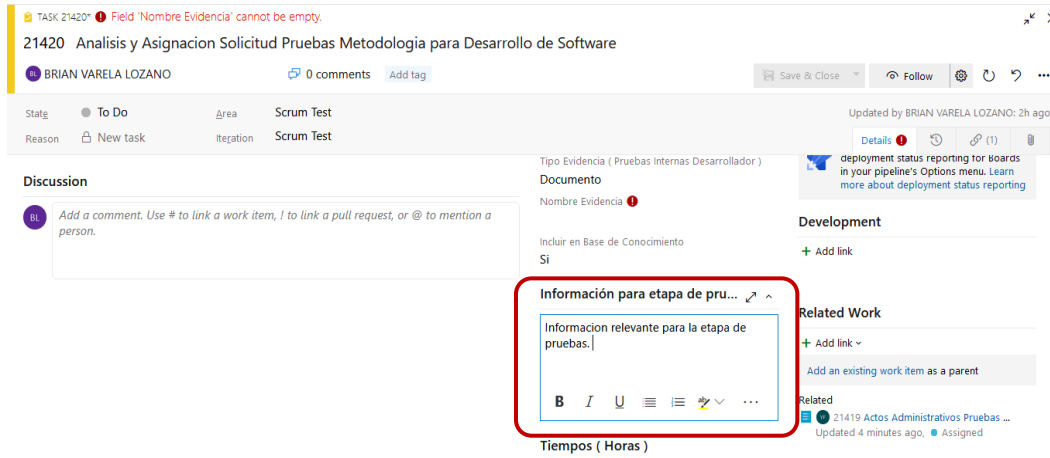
TASK 21420* Field 'Nombre Evidencia' cannot be empty.

21420 Analisis y Asignacion Solicitud Pruebas Metodologia para Desarrollo de Software

BL BRIAN VARELA LOZANO

0 comments Add tag

Save & Close Follow

State To Do
Reason New task
Area Scrum Test
Iteration Scrum Test

Updated by BRIAN VARELA LOZANO: 2h ago

Details (1)

Discussion

BL Add a comment. Use # to link a work item, ! to link a pull request, or @ to mention a person.

Tipo Evidencia ( Pruebas Internas Desarrollador )
Documento
Nombre Evidencia

Incluir en Base de Conocimiento
Si

Información para etapa de pru...

Informacion relevante para la etapa de pruebas.

B I U

Tiempos ( Horas )

deployment status reporting for Boards in your pipeline's Options menu. Learn more about deployment status reporting

Development

+ Add link

Related Work

+ Add link

Add an existing work item as a parent

Related

21419 Actos Administrativos Pruebas ...
Updated 4 minutes ago, Assigned